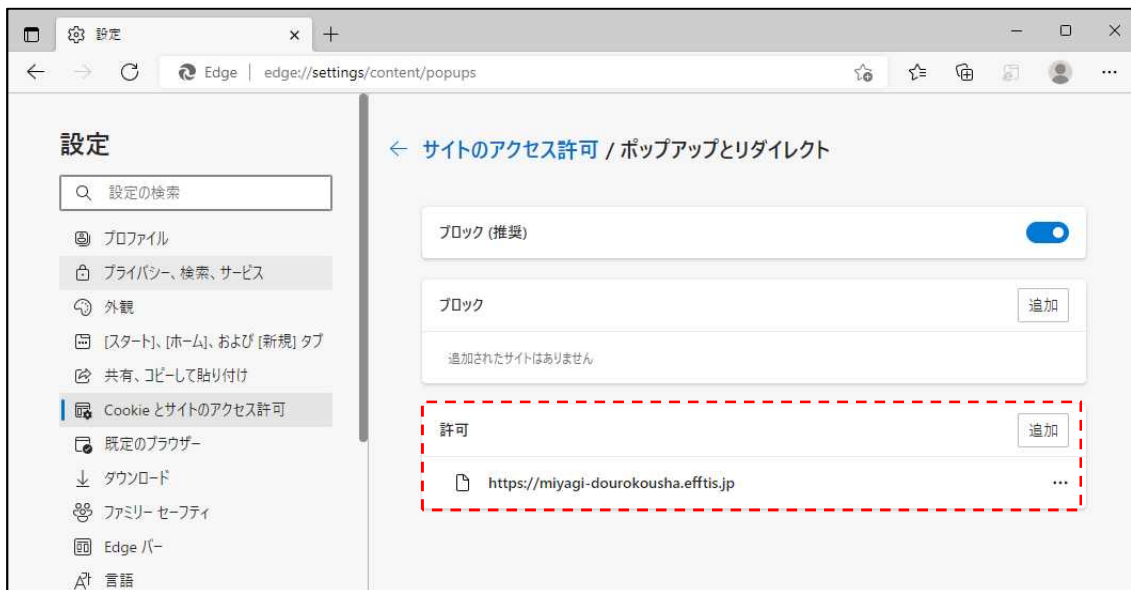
設定
Edge | edge://settings/content/popups

設定
設定の検索
プロファイル
プライバシー、検索、サービス
外観
[スタート]、[ホーム]、および [新規] タブ
共有、コピーして貼り付け
Cookie とサイトのアクセス許可
既定のブラウザー
ダウンロード
ファミリー セーフティ
Edge バー
言語

← サイトのアクセス許可 / ポップアップとリダイレクト

ブロック (推奨)

ブロック
追加
追加されたサイトはありません

許可
追加
https://miyagi-dourokousha.efftis.jp
...